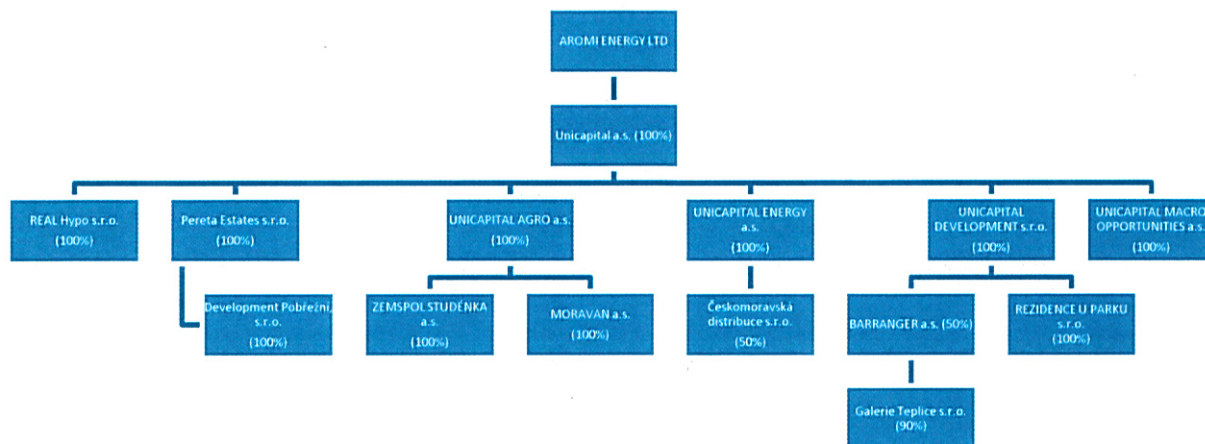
AROMI ENERGY LTD

Unicapital a.s. (100%)

REAL Hypo s.r.o. (100%)

Pereta Estates s.r.o. (100%)

Development Pobřežní, s.r.o. (100%)

UNICAPITAL AGRO a.s. (100%)

ZEMSPOL STUDÉNKA a.s. (100%)

MORAVAN a.s. (100%)

UNICAPITAL ENERGY a.s. (100%)

Českomoravská distribuce s.r.o. (50%)

UNICAPITAL DEVELOPMENT s.r.o. (100%)

BARRANGER a.s. (50%)

Galerie Teplice s.r.o. (90%)

REZIDENCE U PARKU s.r.o. (100%)

UNICAPITAL MACRO OPPORTUNITIES a.s. (100%)